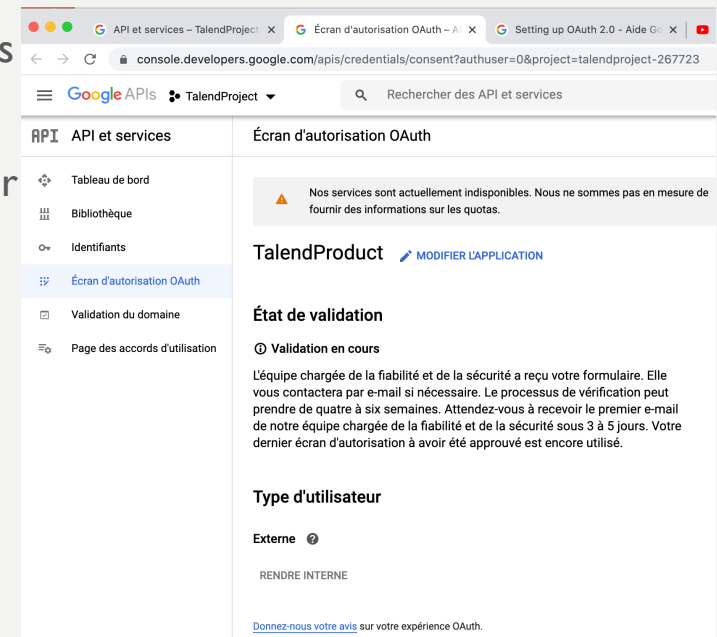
API et services – TalendProject ×
Écran d'autorisation OAuth – A ×
Setting up OAuth 2.0 - Aide Go ×

console.developers.google.com/apis/credentials/consent?authuser=0&project=talendproject-267723

Google APIs TalendProject

Rechercher des API et services

API API et services

Écran d'autorisation OAuth

Tableau de bord
Bibliothèque
Identifiants
Écran d'autorisation OAuth
Validation du domaine
Page des accords d'utilisation

Nos services sont actuellement indisponibles. Nous ne sommes pas en mesure de fournir des informations sur les quotas.

TalendProduct MODIFIER L'APPLICATION

État de validation

Validation en cours

L'équipe chargée de la fiabilité et de la sécurité a reçu votre formulaire. Elle vous contactera par e-mail si nécessaire. Le processus de vérification peut prendre de quatre à six semaines. Attendez-vous à recevoir le premier e-mail de notre équipe chargée de la fiabilité et de la sécurité sous 3 à 5 jours. Votre dernier écran d'autorisation à avoir été approuvé est encore utilisé.

Type d'utilisateur

Externe

RENDRE INTERNE

Donnez-nous votre avis sur votre expérience OAuth.